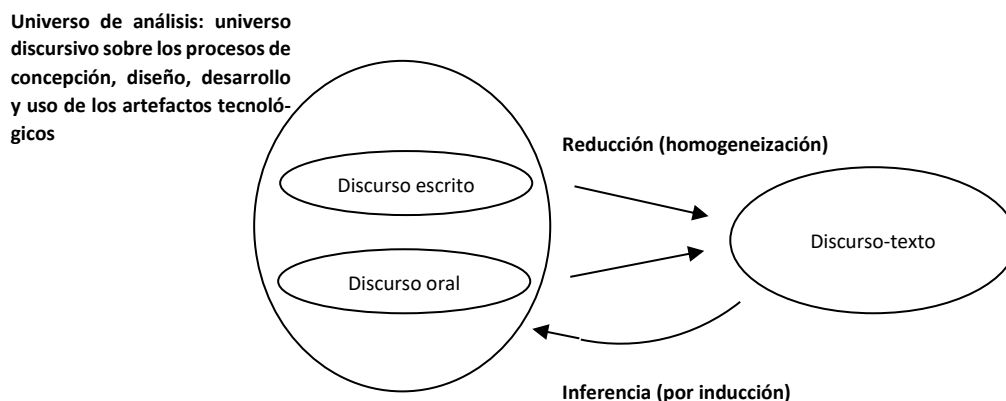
Universo de análisis: universo discursivo sobre los procesos de concepción, diseño, desarrollo y uso de los artefactos tecnológicos

Reducción (homogeneización)

Discurso escrito

Discurso-texto

Discurso oral

Inferencia (por inducción)